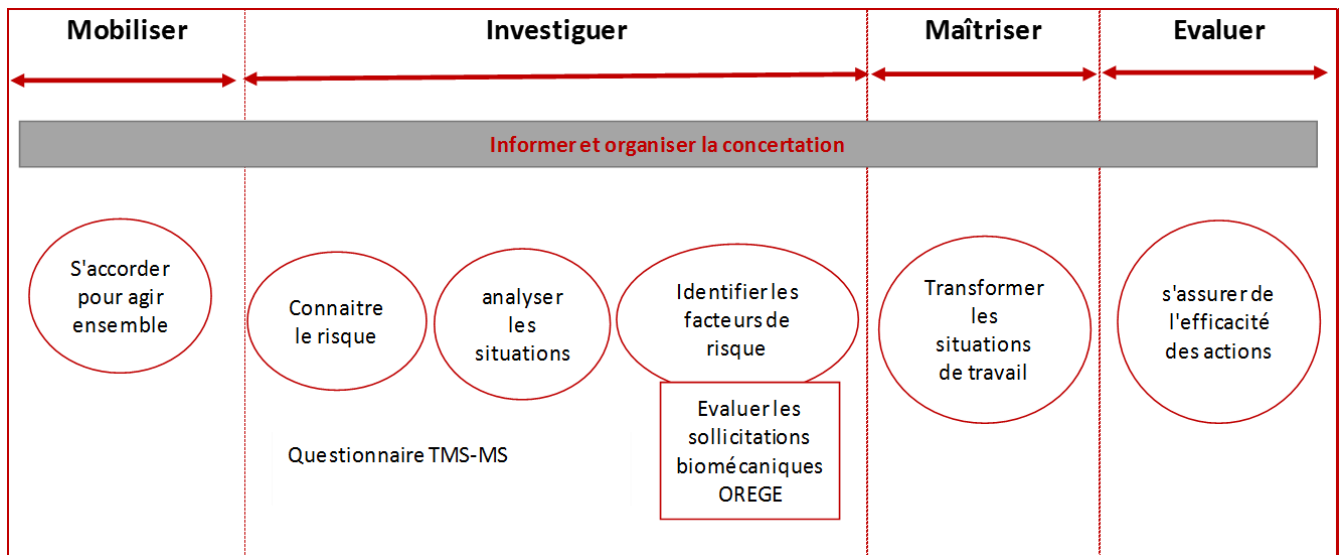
Mobiliser

Investiguer

Maîtriser

Evaluer

Informer et organiser la concertation

S'accorder pour agir ensemble

Connaitre le risque

analyser les situations

Identifier les facteurs de risque

Evaluer les sollicitations biomécaniques OREGE

Questionnaire TMS-MS

Transformer les situations de travail

s'assurer de l'efficacité des actions